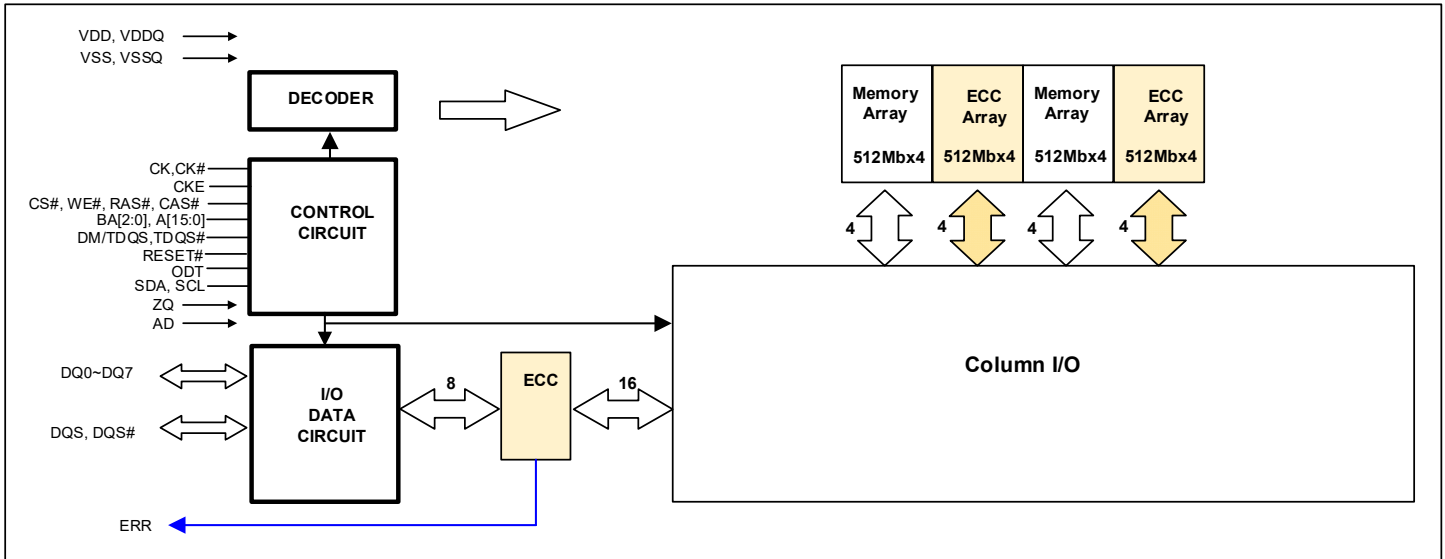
VDD, VDDQ
VSS, VSSQ

DECODER

Memory Array
512Mbx4

ECC Array
512Mbx4

Memory Array
512Mbx4

ECC Array
512Mbx4

CK,CK#
CKE
CS#, WE#, RAS#, CAS#
BA[2:0], A[15:0]
DM/TDQS,TDQS#
RESET#
ODT
SDA, SCL
ZQ
AD

CONTROL CIRCUIT

4
4
4
4

Column I/O

DQ0~DQ7

DQS, DQS#

I/O DATA CIRCUIT

8

ECC

16

ERR